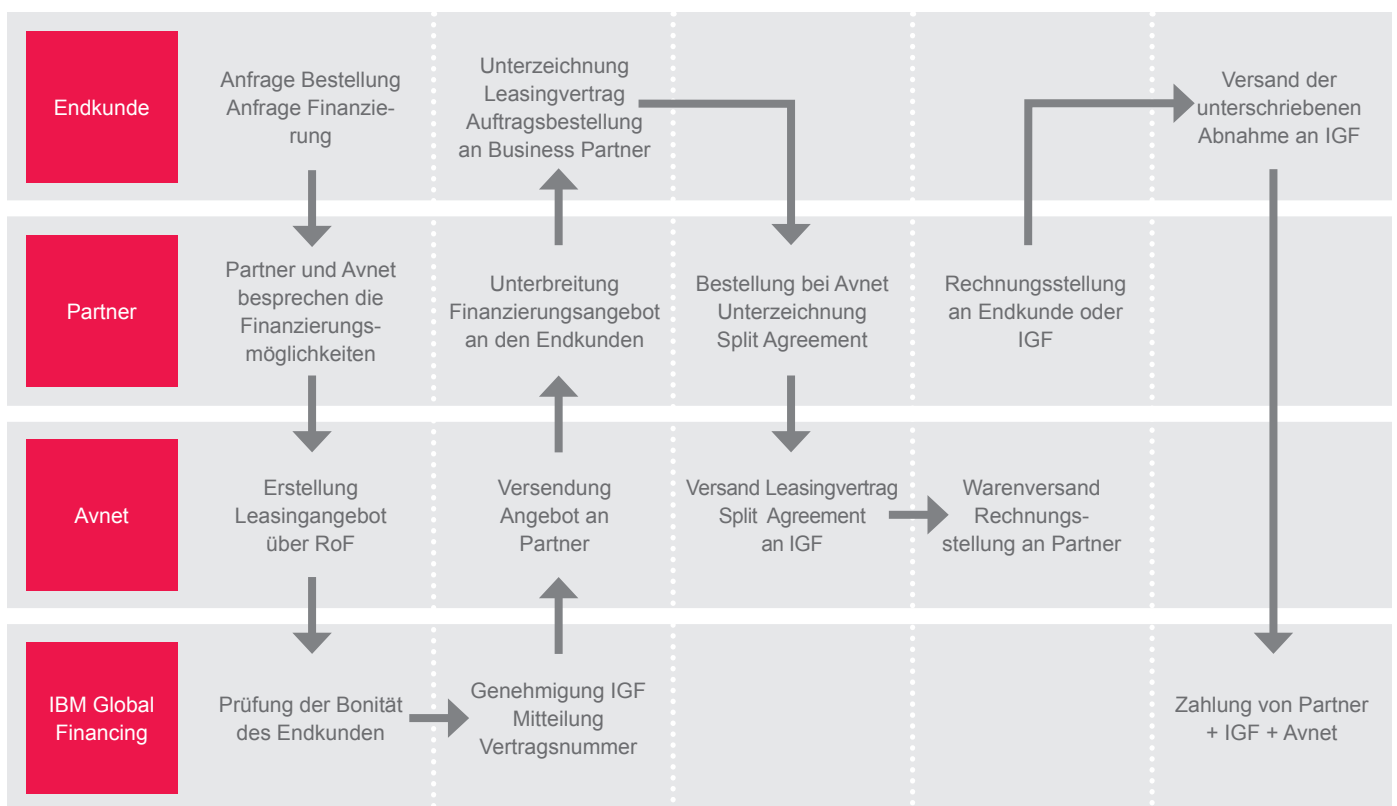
Endkunde

Anfrage Bestellung Anfrage Finanzierung

Unterzeichnung Leasingvertrag Auftragsbestellung an Business Partner

Versand der unterschriebenen Abnahme an IGF

Partner

Partner und Avnet besprechen die Finanzierungsmöglichkeiten

Unterbreitung Finanzierungsangebot an den Endkunden

Bestellung bei Avnet Unterzeichnung Split Agreement

Rechnungsstellung an Endkunde oder IGF

Avnet

Erstellung Leasingangebot über RoF

Versendung Angebot an Partner

Versand Leasingvertrag Split Agreement an IGF

Warenversand Rechnungsstellung an Partner

IBM Global Financing

Prüfung der Bonität des Endkunden

Genehmigung IGF Mitteilung Vertragsnummer

Zahlung von Partner + IGF + Avnet